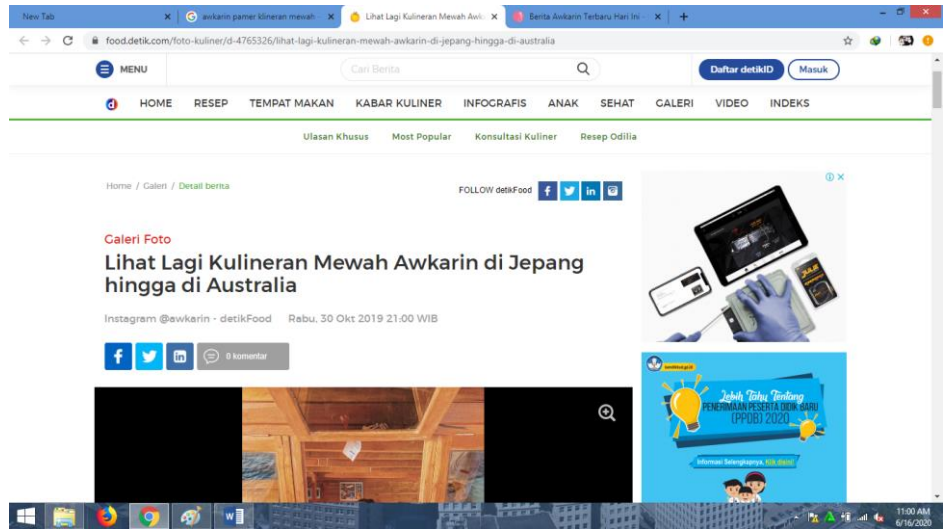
New Tab
awkarin pamer klineran mewah
Lihat Lagi Kulineran Mewah Awk
Berita Awkarin Terbaru Hari Ini
food.detik.com/foto-kuliner/d-4765326/lihat-lagi-kulineran-mewah-awkarin-di-jepang-hingga-di-australia

MENU
Cari Berita
Daftar detikID
Masuk

HOME RESEP TEMPAT MAKAN KABAR KULINER INFOGRAFIS ANAK SEHAT GALERI VIDEO INDEKS

Ulasan Khusus Most Popular Konsultasi Kuliner Resep Odilia

Home / Galeri / Detail berita

FOLLOW detikFood

Galeri Foto

Lihat Lagi Kulineran Mewah Awkarin di Jepang hingga di Australia

Instagram @awkarin - detikFood Rabu, 30 Okt 2019 21:00 WIB

0 komentar

Lebih Tahu Tentang
PENERIMAAN PESERTA DIDIK BARU (PPDB) 2020
Informasi Selengkapnya, Klik disini!

11:00 AM
6/16/2020